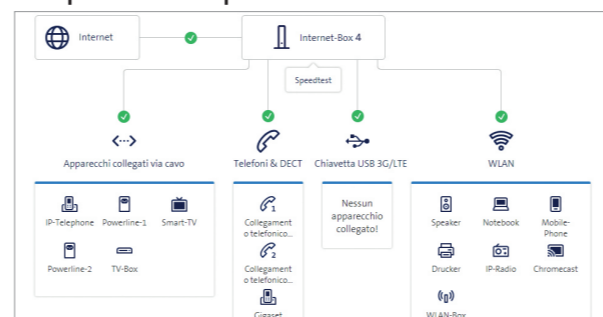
Internet

Internet-Box 4

Speedtest

Apparecchi collegati via cavo

Telefoni & DECT

Chiavetta USB 3G/LTE

WLAN

IP-Telephone

Powerline-1

Smart-TV

Powerline-2

TV-Box

1

Collegamento telefonico...

2

Collegamento telefonico...

Gigaset

Nessun apparecchio collegato!

Speaker

Notebook

Mobile-Phone

Drucker

IP-Radio

Chromecast

WLAN-Box